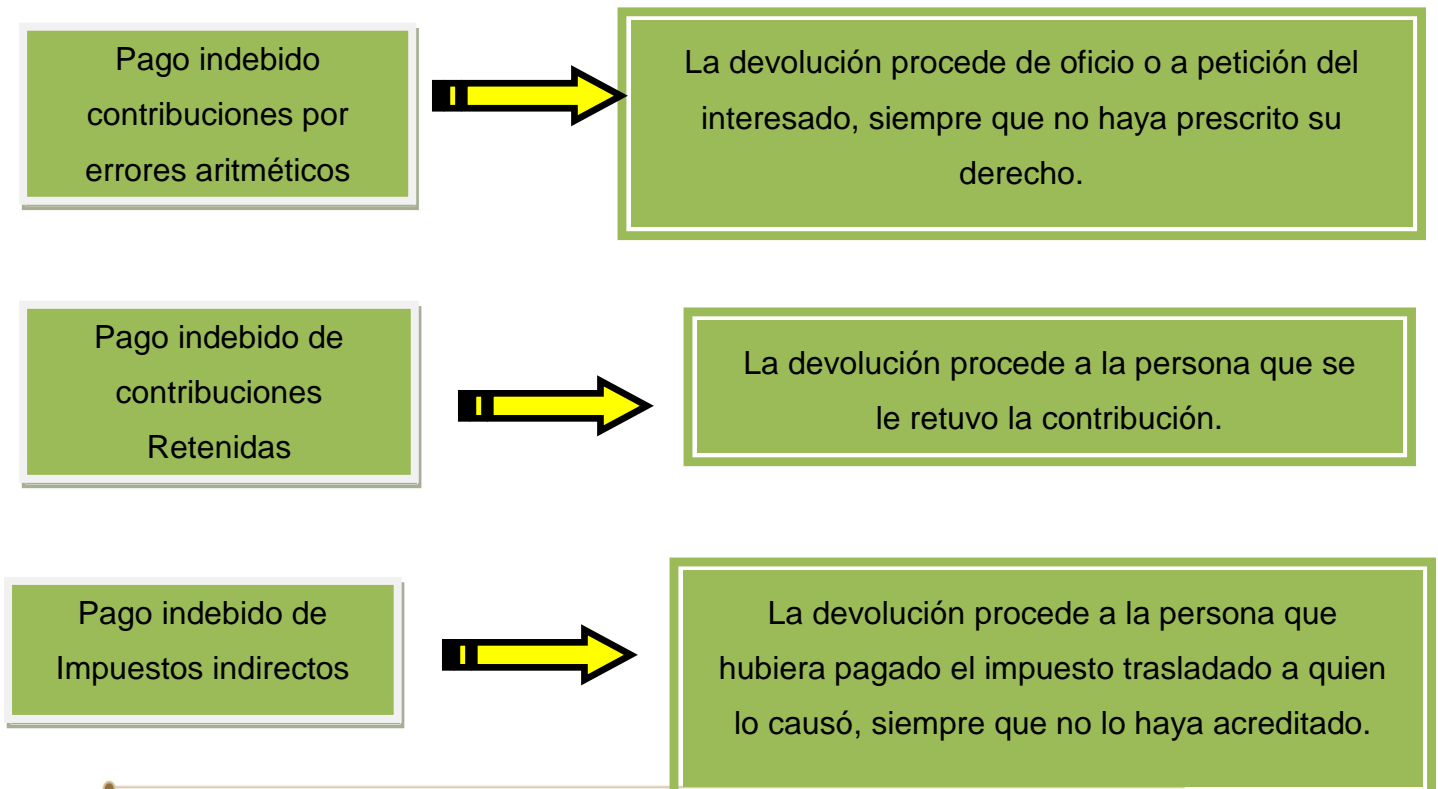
Pago indebido contribuciones por errores aritméticos

La devolución procede de oficio o a petición del interesado, siempre que no haya prescrito su derecho.

Pago indebido de contribuciones Retenidas

La devolución procede a la persona que se le retuvo la contribución.

Pago indebido de Impuestos indirectos

La devolución procede a la persona que hubiera pagado el impuesto trasladado a quien lo causó, siempre que no lo haya acreditado.